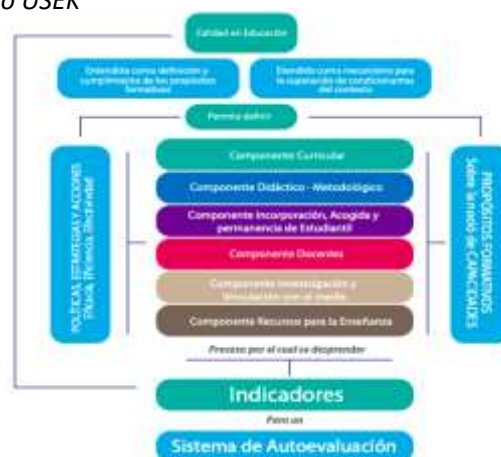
o USEK

Calidad en Educación

Entendida como definición y cumplimiento de los propósitos formativos

Entendida como mecanismo para la superación de condicionantes del contexto

Permite definir

POLÍTICAS, ESTRATEGIAS Y ACCIONES FINAN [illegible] Eficiencia Institucional

Componente Curricular

Componente Didáctico - Metodológico

Componente Incorporación, Acogida y permanencia de Estudiantil

Componente Docentes

Componente Investigación y Vinculación con el medio

Componente Recursos para la Enseñanza

PROPÓSITOS FORMATIVOS Sobre la noción de CAPACIDADES

Procesos por el cual se desprenden

Indicadores

Para un

Sistema de Autoevaluación